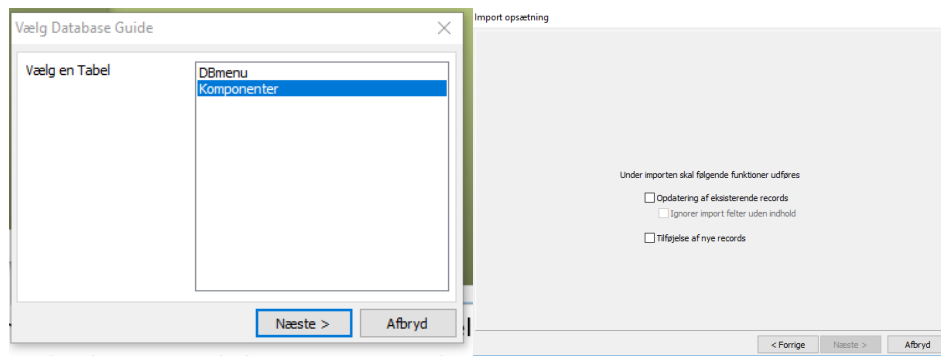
Vælg Database Guide

Vælg en Tabel

DBmenu
Komponenter

Næste >
Afbryd

Import opsætning

Under importen skal følgende funktioner udføres

Opdatering af eksisterende records
Ignorer import felter uden indhold
Tilføjelse af nye records

< Forrige
Næste >
Afbryd